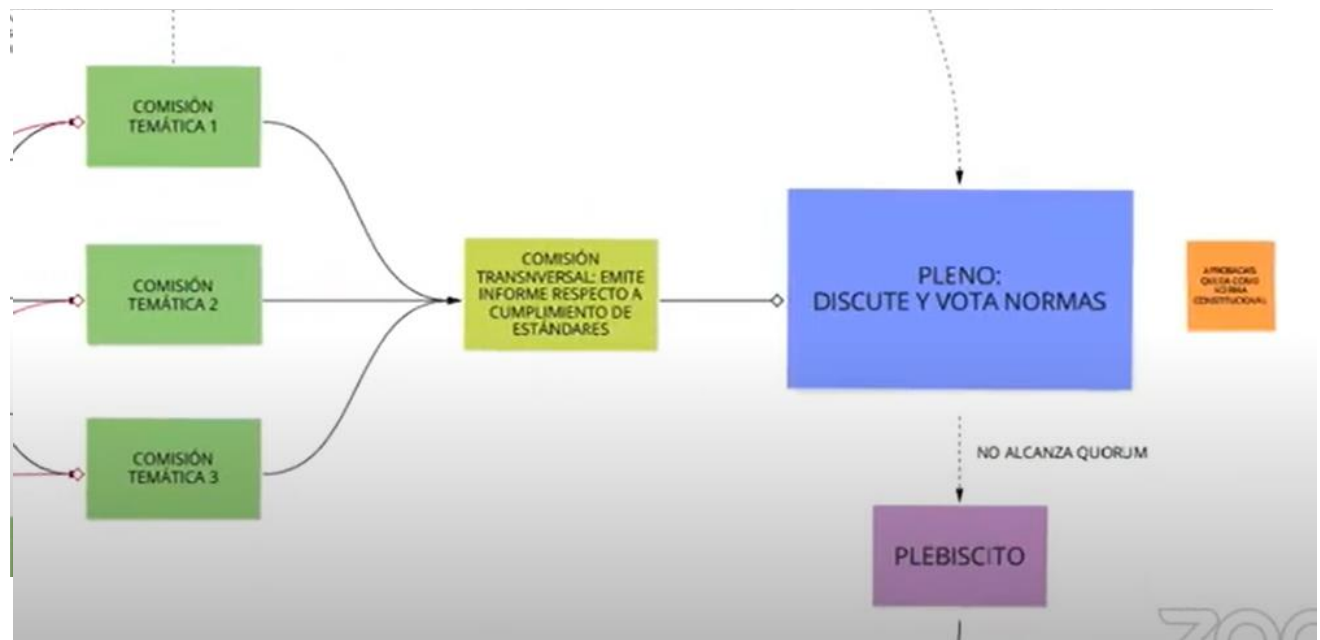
COMISIÓN TEMÁTICA 1

COMISIÓN TEMÁTICA 2

COMISIÓN TEMÁTICA 3

COMISIÓN TRANSNVERSAL: EMITE INFORME RESPECTO A CUMPLIMIENTO DE ESTÁNDARES

PLENO: DISCUTE Y VOTA NORMAS

APROBADAS QUEDA COMO NORMA CONSTITUCIONAL

NO ALCANZA QUORUM

PLEBISCITO

ZOO